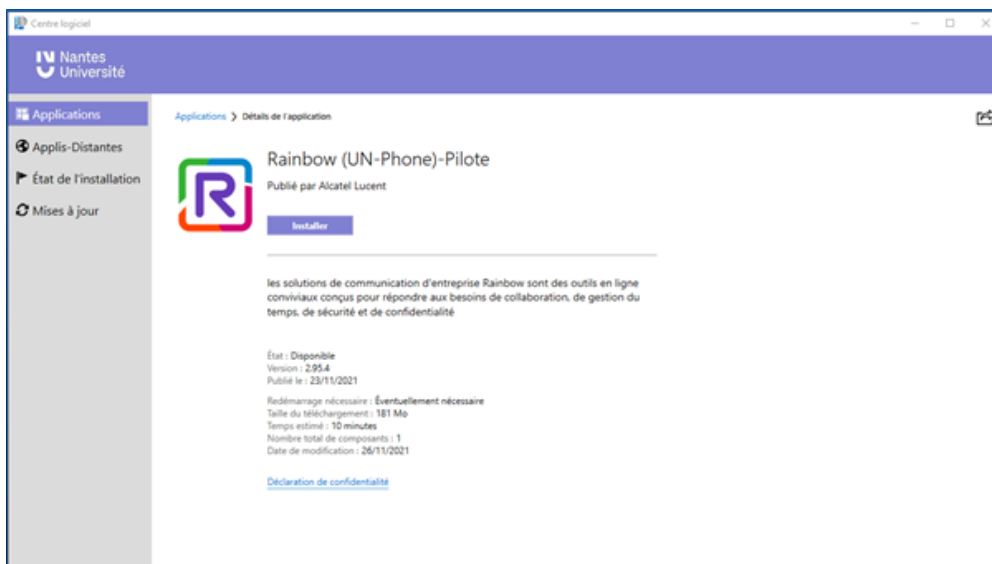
Centre logiciel

Nantes Université

Applications
Applis-Distantes
État de l'installation
Mises à jour

Applications > Détails de l'application

Rainbow (UN-Phone)-Pilote

Publié par Alcatel Lucent

Installer

les solutions de communication d'entreprise Rainbow sont des outils en ligne conviviaux conçus pour répondre aux besoins de collaboration, de gestion du temps, de sécurité et de confidentialité

État : Disponible
Version : 2.95.4
Publié le : 23/11/2021

Redémarrage nécessaire : Éventuellement nécessaire
Taille du téléchargement : 181 Mo
Temps estimé : 10 minutes
Nombre total de composants : 1
Date de modification : 26/11/2021

Déclaration de confidentialité